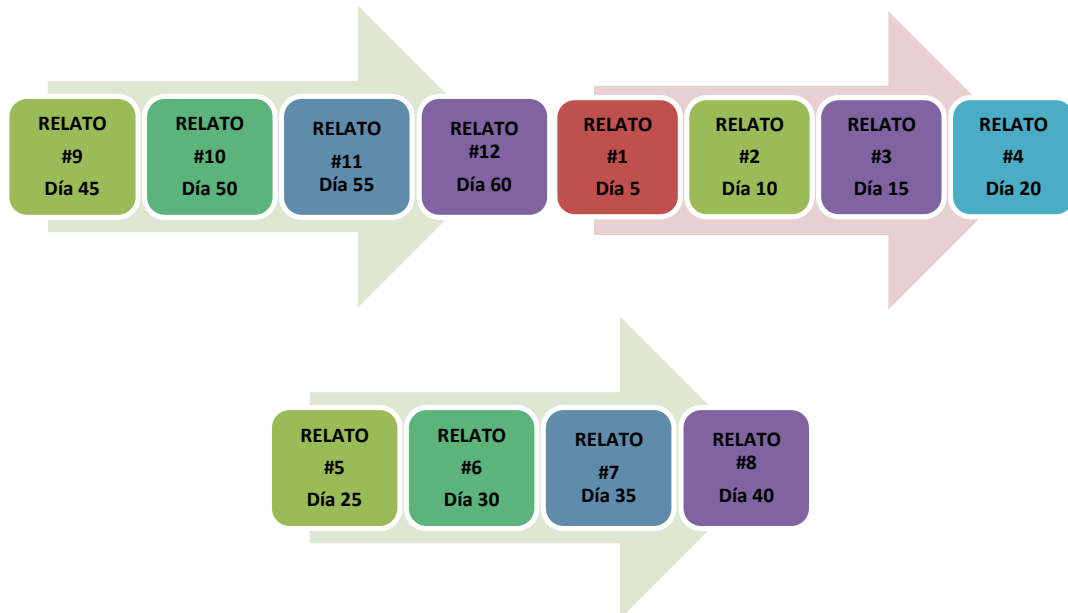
RELATO
#9
Día 45

RELATO
#10
Día 50

RELATO
#11
Día 55

RELATO
#12
Día 60

RELATO
#1
Día 5

RELATO
#2
Día 10

RELATO
#3
Día 15

RELATO
#4
Día 20

RELATO
#5
Día 25

RELATO
#6
Día 30

RELATO
#7
Día 35

RELATO
#8
Día 40